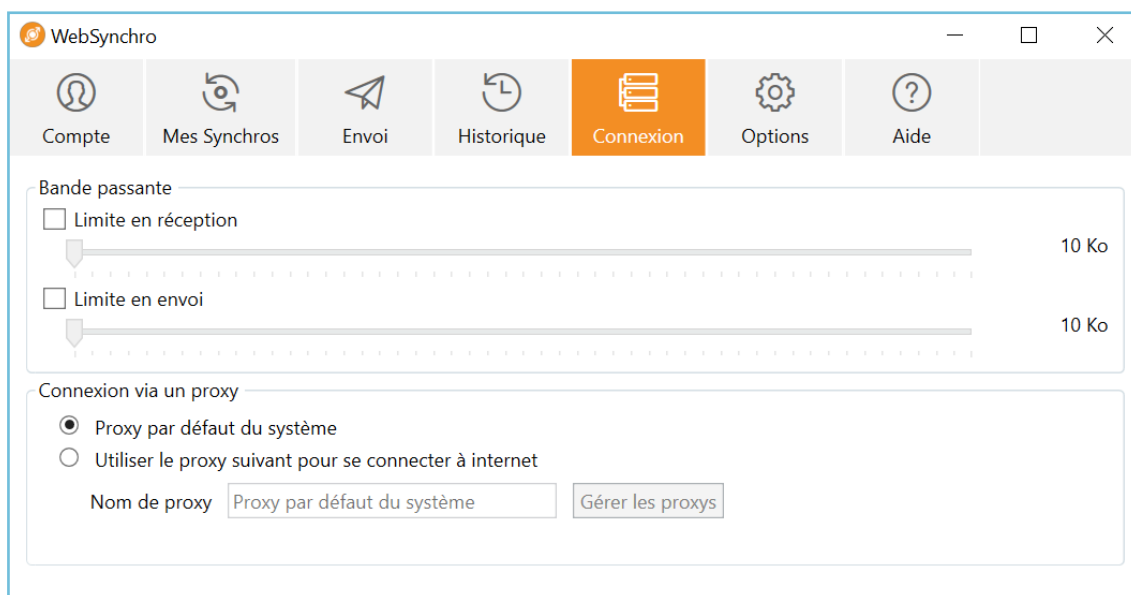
WebSynchro

Compte
Mes Synchros
Envoi
Historique
Connexion
Options
Aide

Bande passante
Limite en réception
10 Ko
Limite en envoi
10 Ko

Connexion via un proxy
Proxy par défaut du système
Utiliser le proxy suivant pour se connecter à internet
Nom de proxy
Proxy par défaut du système
Gérer les proxys